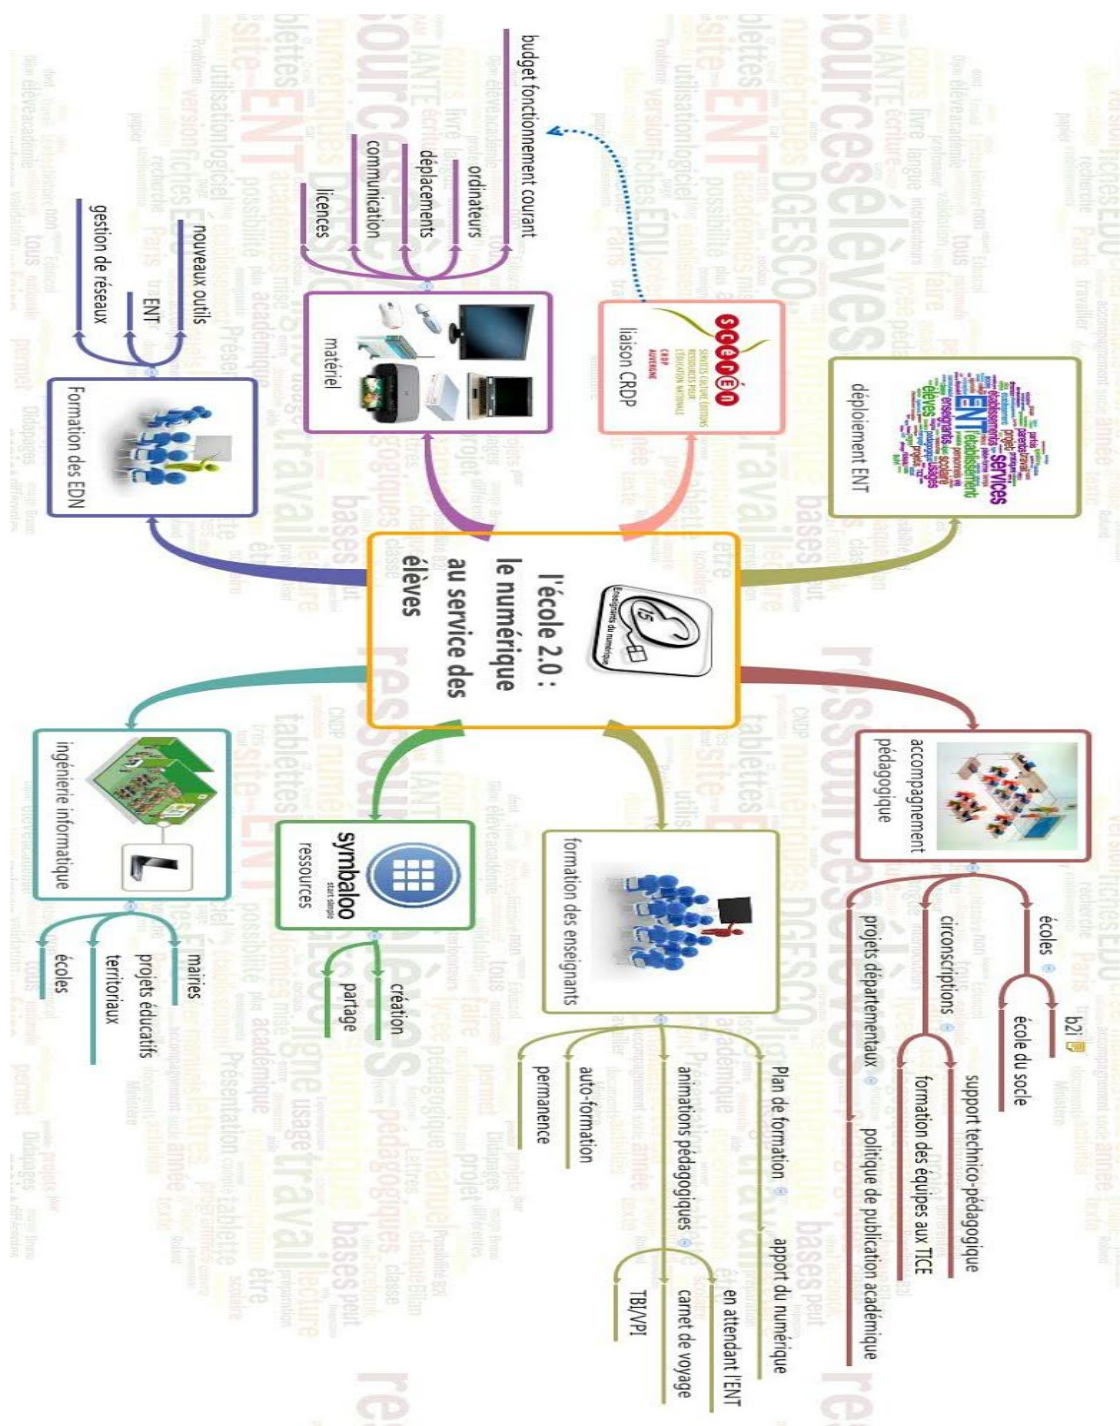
l'école 2.0 : le numérique au service des élèves

Enseignants du numérique

déploiement ENT

ENT établissement services élèves projet usages

SCÉRÉN
SERVICES CULTURE ÉDITIONS RESSOURCES POUR L'ÉDUCATION NATIONALE
CRDP AUVERGNE

liaison CRDP

matériel

budget fonctionnement courant
ordinateurs
déplacements
communication
licences

Formation des EDN

nouveaux outils
ENT
gestion de réseaux

accompagnement pédagogique

écoles
b2i
école du socle
circonscriptions
support technico-pédagogique
formation des équipes aux TICE
projets départementaux
politique de publication académique

formation des enseignants

Plan de formation
apport du numérique
en attendant l'ENT
animations pédagogiques
carnet de voyage
TBI/VPI
auto-formation
permanence

symbaloo
start simple

ressources

création
partage

ingénierie informatique

mairies
projets éducatifs territoriaux
écoles